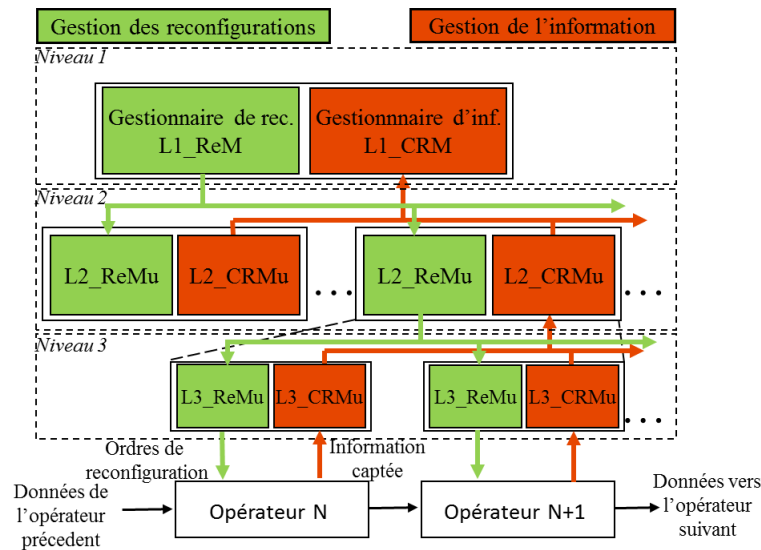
Gestion des reconfigurations

Gestion de l'information

Niveau 1

Gestionnaire de rec.
L1_ReM

Gestionnaire d'inf.
L1_CRM

Niveau 2

L2_ReMu

L2_CRMu

. . .

L2_ReMu

L2_CRMu

. . .

Niveau 3

L3_ReMu

L3_CRMu

L3_ReMu

L3_CRMu

. . .

Ordres de reconfiguration

Information captée

Données de l'opérateur précedent

Opérateur N

Opérateur N+1

Données vers l'opérateur suivant